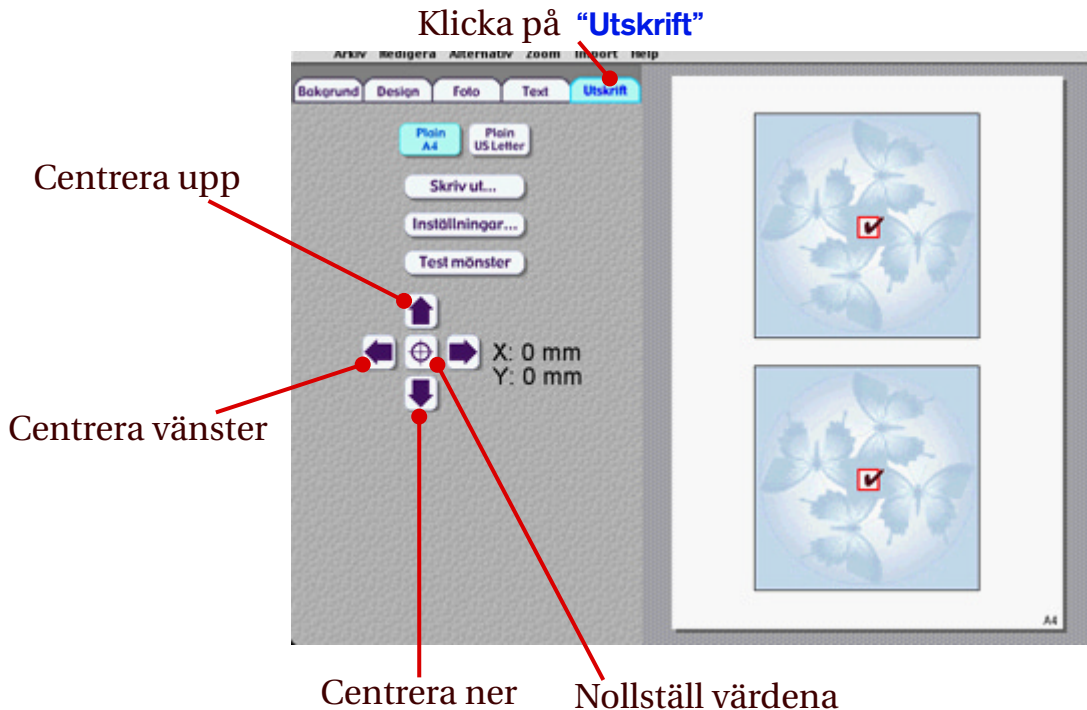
Klicka på "Utskrift"

Arkiv Redigera Alternativ Zoom Import Help

Bakgrund Design Foto Text Utskrift

Plain A4

Plain US Letter

Skriv ut...

Inställningar...

Test mönster

Centrera upp

X: 0 mm
Y: 0 mm

Centrera vänster

A4

Centrera ner

Nollställ värdena